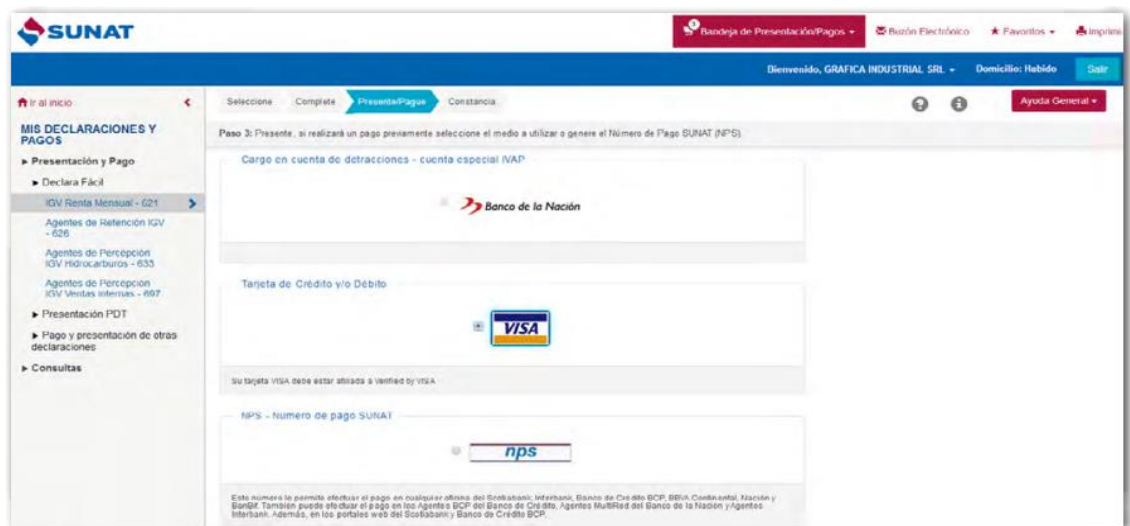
SUNAT

Bandeja de Presentación/Pagos ▾ Buzón Electrónico ★ Favoritos ▾ Imprimi

Bienvenido, GRAFICA INDUSTRIAL SRL ▾ Domicilio: Habido Salir

Ir al inicio

MIS DECLARACIONES Y PAGOS

▸ Presentación y Pago

▸ Declara Fácil

IGV Renta Mensual - 621

Agentes de Retención IGV - 626

Agentes de Percepción IGV Hidrocarburos - 633

Agentes de Percepción IGV Ventas Internas - 697

▸ Presentación PDT

▸ Pago y presentación de otras declaraciones

▸ Consultas

Seleccione Complete Presente/Pague Constancia

Ayuda General ▾

Paso 3: Presente, si realizará un pago previamente seleccione el medio a utilizar o genere el Número de Pago SUNAT (NPS).

Cargo en cuenta de detracciones - cuenta especial IVAP

Banco de la Nación

Tarjeta de Crédito y/o Débito

VISA

Su tarjeta VISA debe estar afiliada a Verified by VISA

NPS - Numero de pago SUNAT

nps

Este número le permite efectuar el pago en cualquier afiliado del Scotiabank, Interbank, Banco de Crédito BCP, BBVA Continental, Nación y BanBif. También puede efectuar el pago en los Agentes BCP del Banco de Crédito, Agentes MultiRed del Banco de la Nación y Agentes Interbank. Además, en los portales web del Scotiabank y Banco de Crédito BCP.